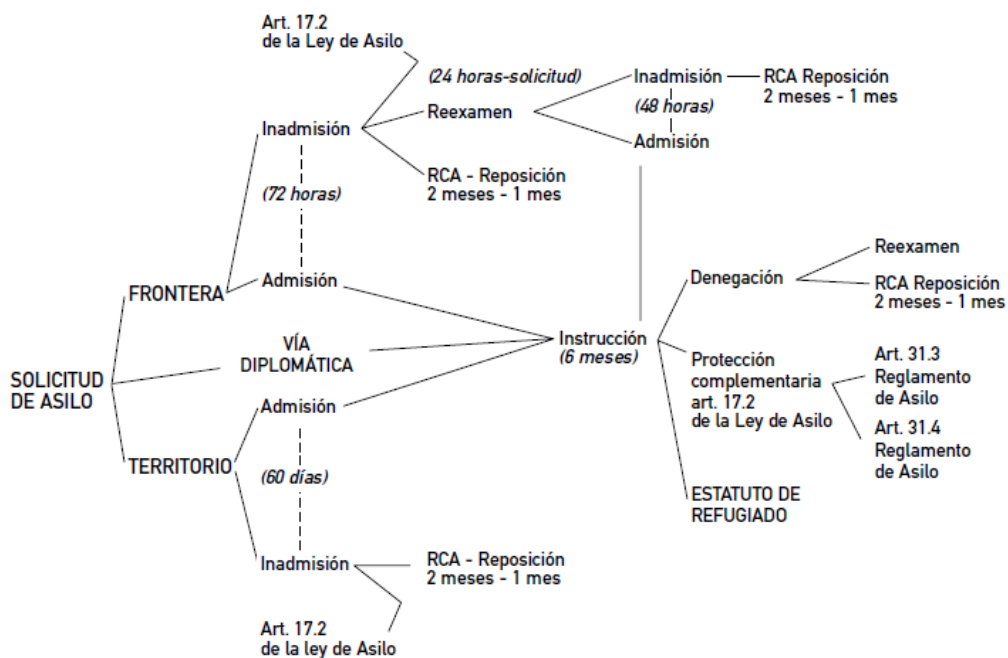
SOLICITUD DE ASILO

FRONTERA

Inadmisión

Art. 17.2 de la Ley de Asilo

(24 horas-solicitud)

Reexamen

Inadmisión

RCA Reposición 2 meses - 1 mes

(48 horas)

Admisión

RCA - Reposición 2 meses - 1 mes

(72 horas)

Admisión

VÍA DIPLOMÁTICA

Instrucción (6 meses)

Denegación

Reexamen

RCA Reposición 2 meses - 1 mes

Protección complementaria art. 17.2 de la Ley de Asilo

Art. 31.3 Reglamento de Asilo

Art. 31.4 Reglamento de Asilo

ESTATUTO DE REFUGIADO

TERRITORIO

Admisión

(60 días)

Inadmisión

RCA - Reposición 2 meses - 1 mes

Art. 17.2 de la ley de Asilo